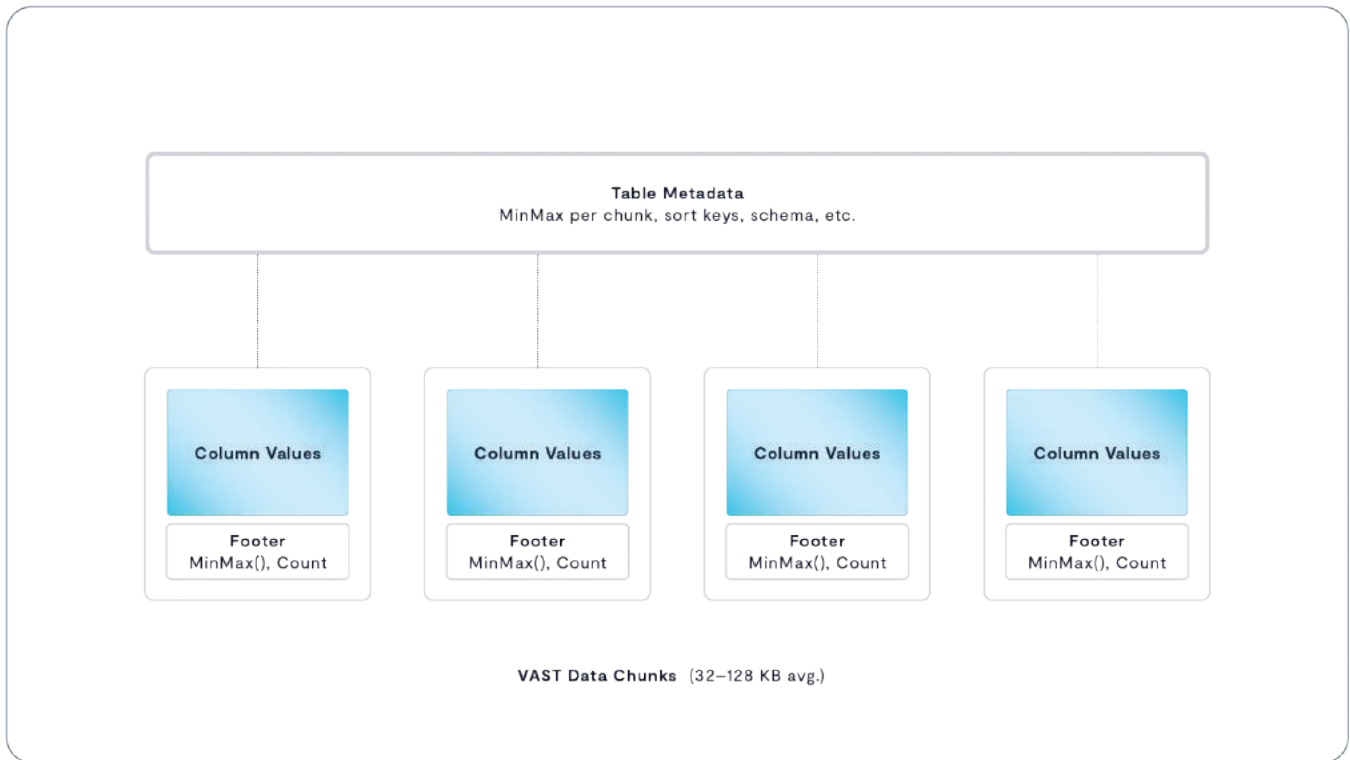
Table Metadata
MinMax per chunk, sort keys, schema, etc.

Column Values

Footer
MinMax(), Count

Column Values

Footer
MinMax(), Count

Column Values

Footer
MinMax(), Count

Column Values

Footer
MinMax(), Count

VAST Data Chunks (32–128 KB avg.)